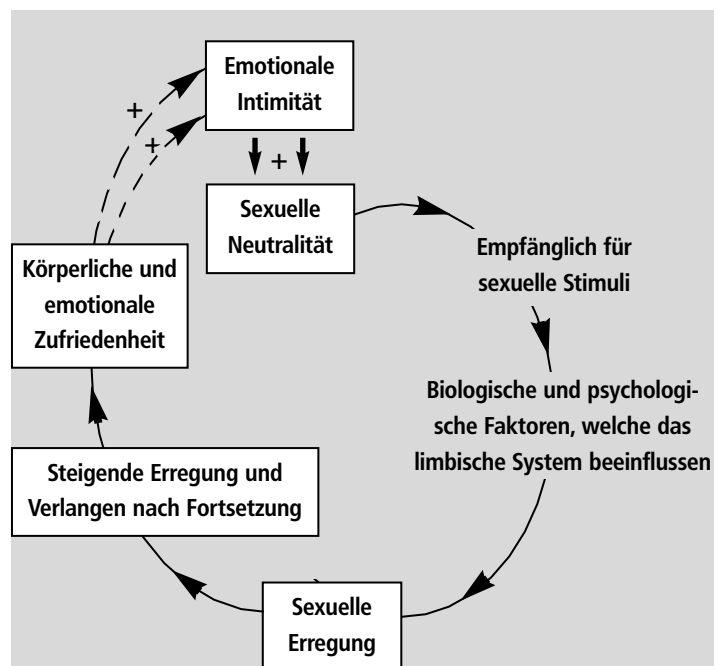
Emotionale Intimität

+

+

+

Sexuelle Neutralität

Empfänglich für sexuelle Stimuli

Biologische und psychologische Faktoren, welche das limbische System beeinflussen

Sexuelle Erregung

Steigende Erregung und Verlangen nach Fortsetzung

Körperliche und emotionale Zufriedenheit